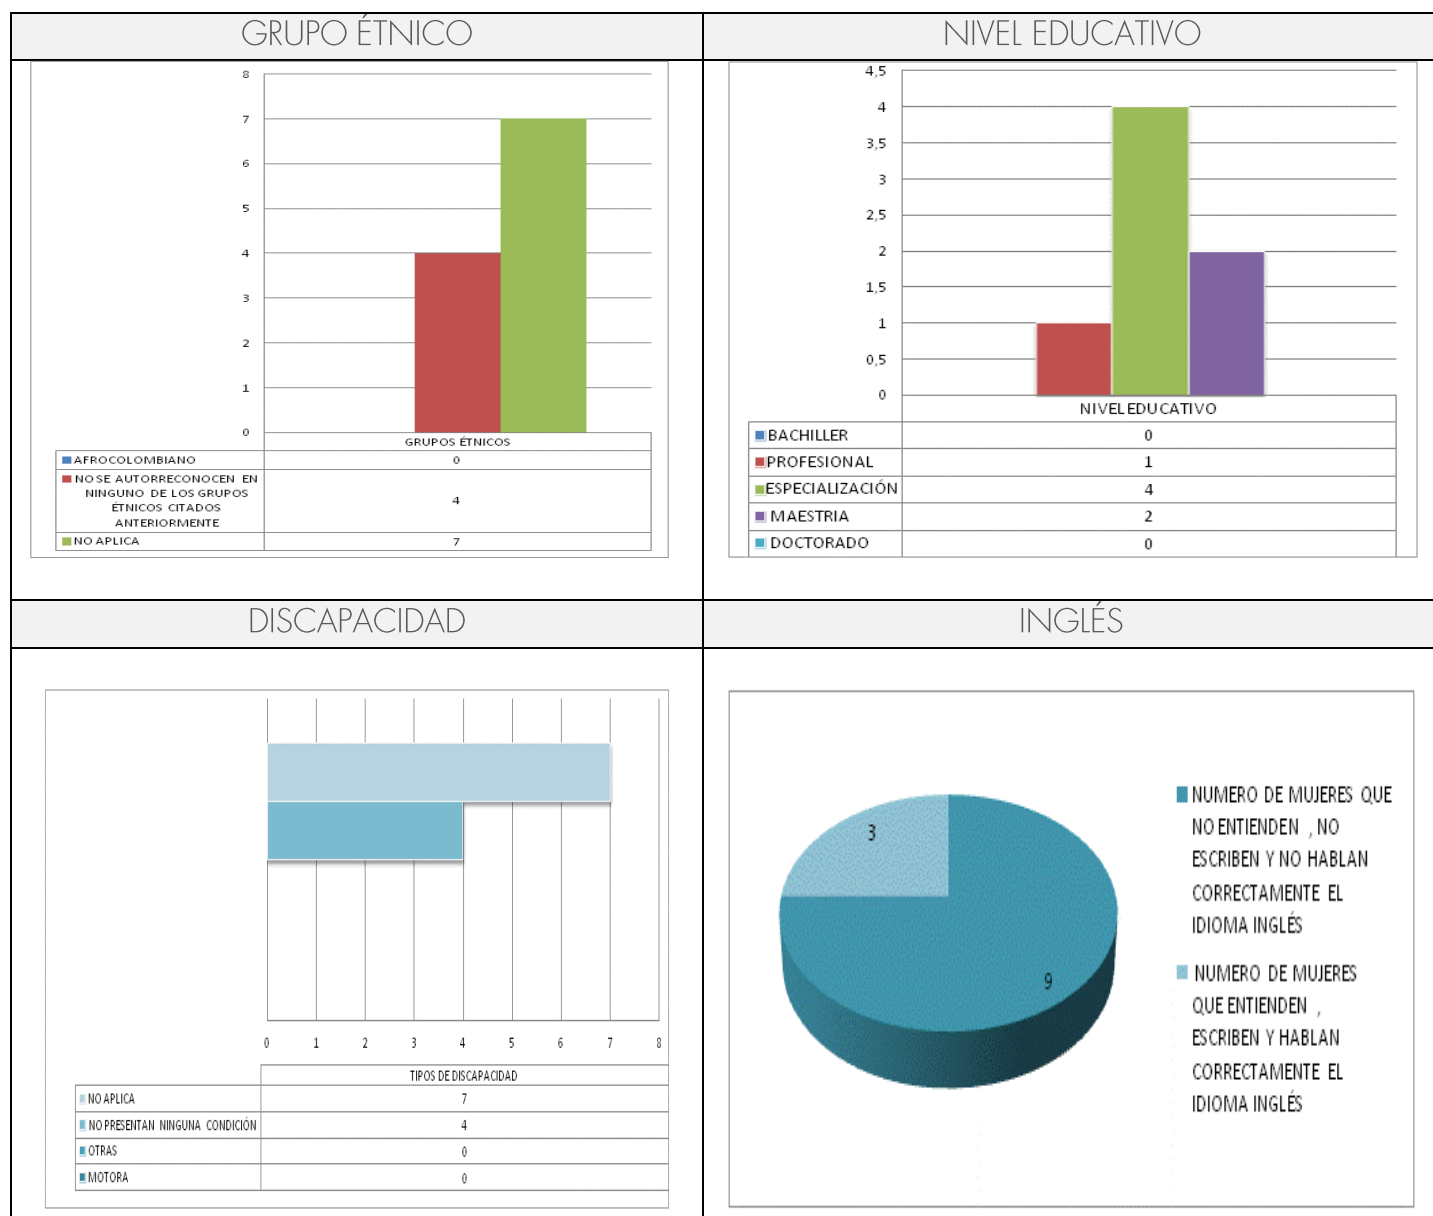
GRUPO ÉTNICO

8
7
6
5
4
3
2
1
0

| | GRUPOS ÉTNICOS |
|---|---|
| AFROCOLOMBIANO | 0 |
| NO SE AUTORRECONOCEN EN NINGUNO DE LOS GRUPOS ÉTNICOS CITADOS ANTERIORMENTE | 4 |
| NO APLICA | 7 |

NIVEL EDUCATIVO

4,5
4
3,5
3
2,5
2
1,5
1
0,5
0

| | NIVEL EDUCATIVO |
|---|---|
| BACHILLER | 0 |
| PROFESIONAL | 1 |
| ESPECIALIZACIÓN | 4 |
| MAESTRIA | 2 |
| DOCTORADO | 0 |

DISCAPACIDAD

0 1 2 3 4 5 6 7 8

| | TIPOS DE DISCAPACIDAD |
|---|---|
| NO APLICA | 7 |
| NO PRESENTAN NINGUNA CONDICIÓN | 4 |
| OTRAS | 0 |
| MOTORA | 0 |

INGLÉS

3

9

NUMERO DE MUJERES QUE NO ENTIENDEN , NO ESCRIBEN Y NO HABLAN CORRECTAMENTE EL IDIOMA INGLÉS

NUMERO DE MUJERES QUE ENTIENDEN , ESCRIBEN Y HABLAN CORRECTAMENTE EL IDIOMA INGLÉS